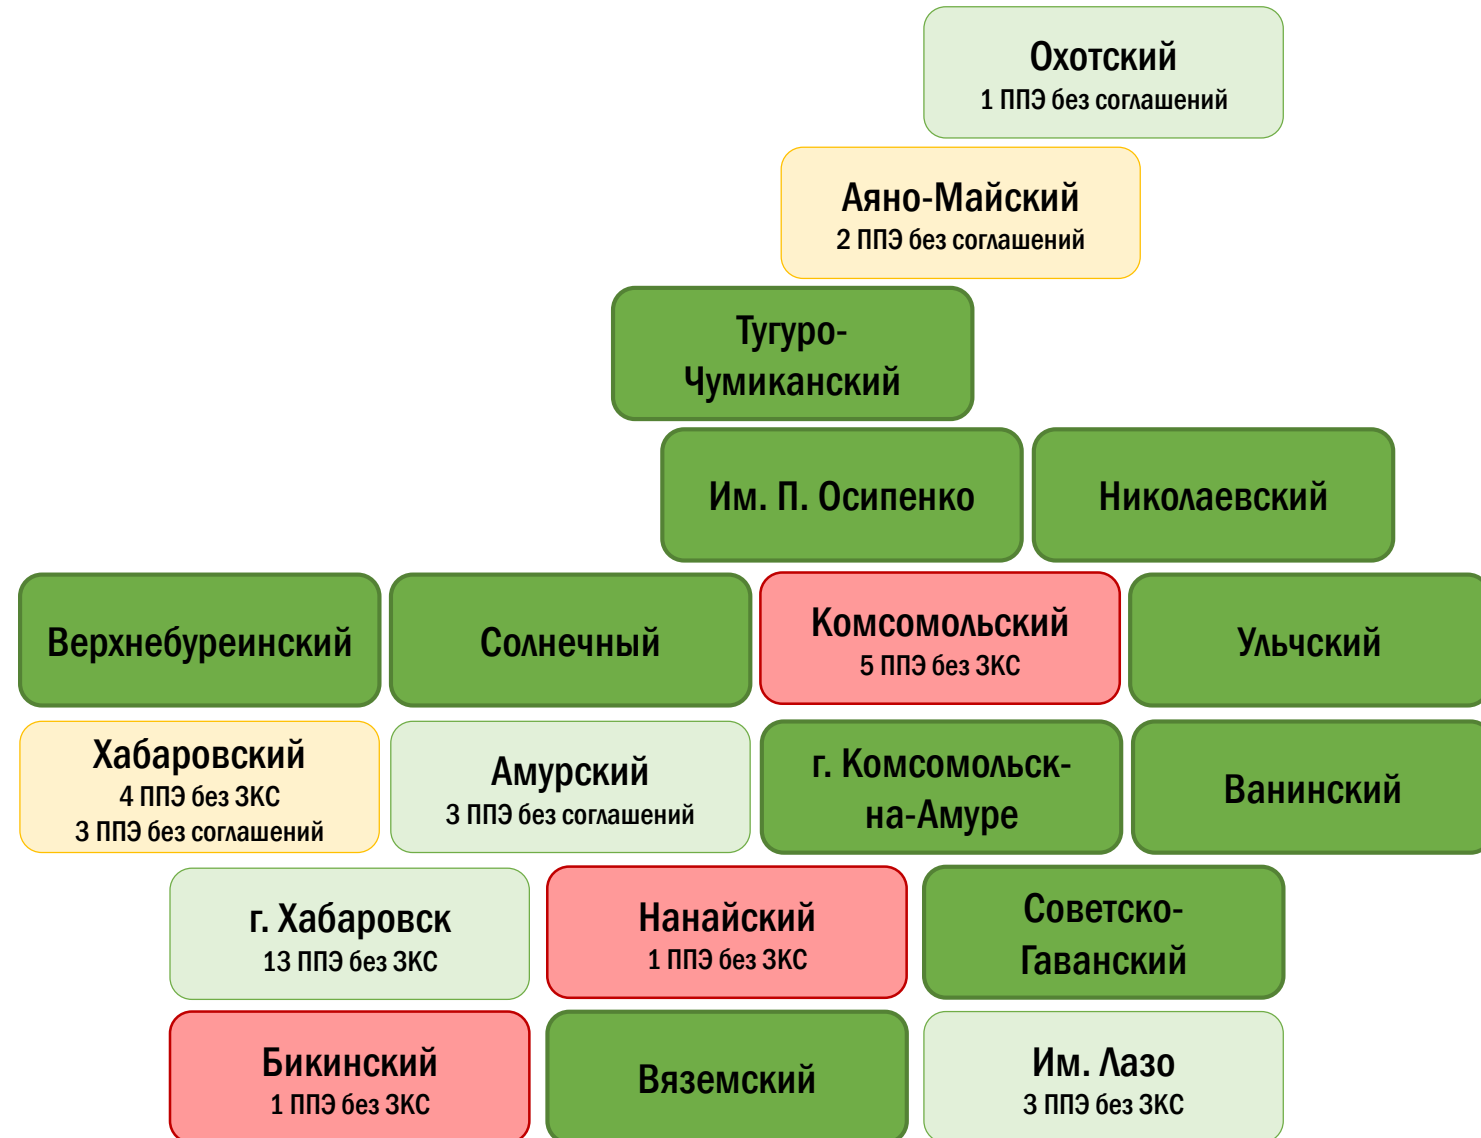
Охотский
1 ППЭ без соглашений

Аяно-Майский
2 ППЭ без соглашений

Тугуро-Чумиканский

Им. П. Осипенко

Николаевский

Верхнебуреинский

Солнечный

Комсомольский
5 ППЭ без ЗКС

Ульчский

Хабаровский
4 ППЭ без ЗКС
3 ППЭ без соглашений

Амурский
3 ППЭ без соглашений

г. Комсомольск-на-Амуре

Ванинский

г. Хабаровск
13 ППЭ без ЗКС

Нанайский
1 ППЭ без ЗКС

Советско-Гаванский

Бикинский
1 ППЭ без ЗКС

Вяземский

Им. Лазо
3 ППЭ без ЗКС